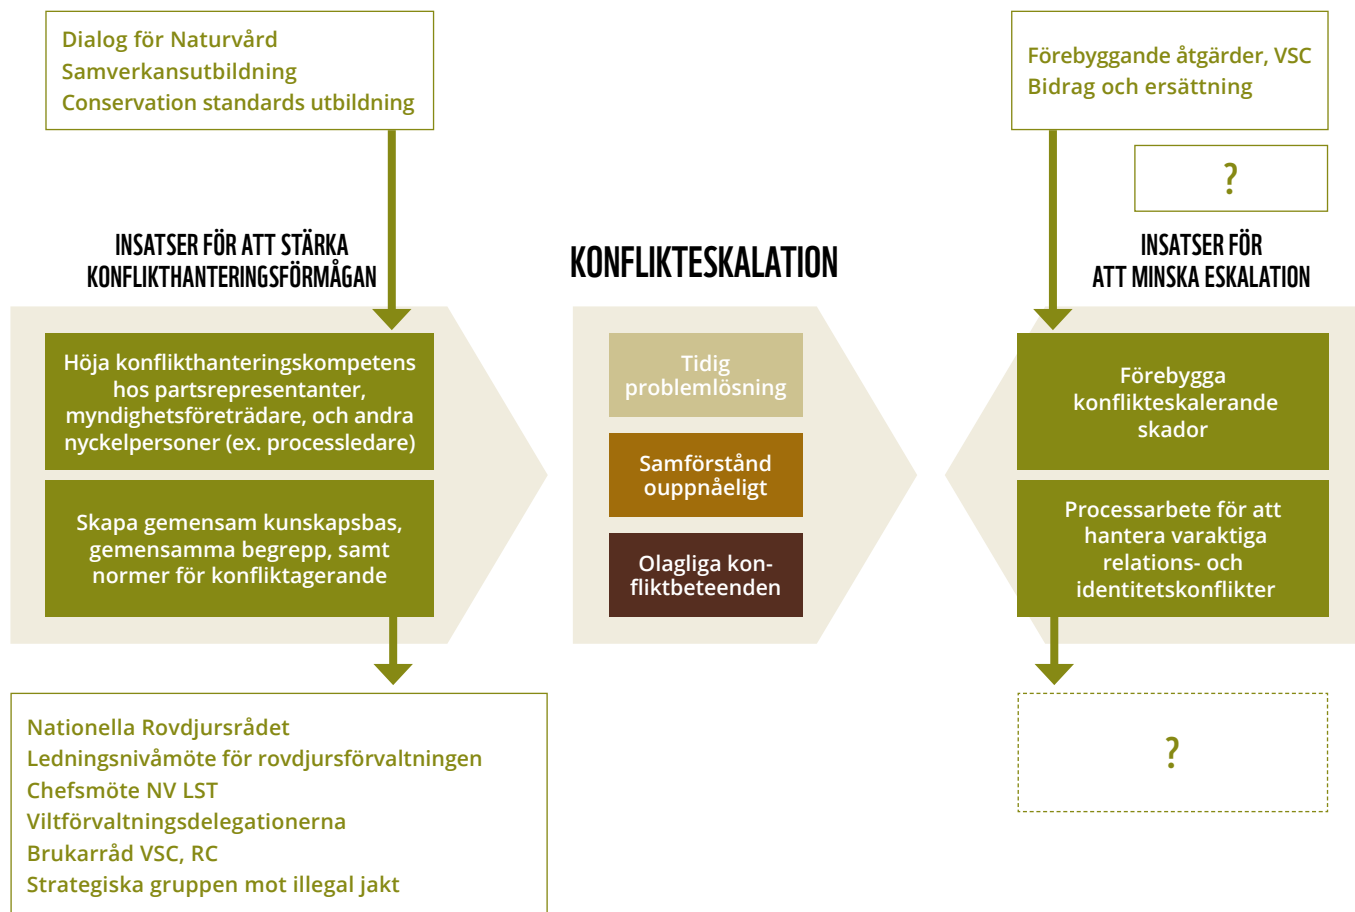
Dialog för Naturvård
Samverkansutbildning
Conservation standards utbildning

INSATSER FÖR ATT STÄRKA KONFLIKTHANTERINGSFÖRMÅGAN

Höja konflikthanteringskompetens hos partsrepresentanter, myndighetsföreträdare, och andra nyckelpersoner (ex. processledare)

Skapa gemensam kunskapsbas, gemensamma begrepp, samt normer för konfliktagerande

Nationella Rovdjursrådet
Ledningsnivåmöte för rovdjursförvaltningen
Chefsmöte NV LST
Viltförvaltningsdelegationerna
Brukarråd VSC, RC
Strategiska gruppen mot illegal jakt

KONFLIKTESKALATION

Tidig problemlösning

Samförstånd ouppnåeligt

Olagliga konfliktbeteenden

Förebyggande åtgärder, VSC
Bidrag och ersättning

?

INSATSER FÖR ATT MINSKA ESKALATION

Förebygga konflikteskalerande skador

Processarbete för att hantera varaktiga relations- och identitetskonflikter

?